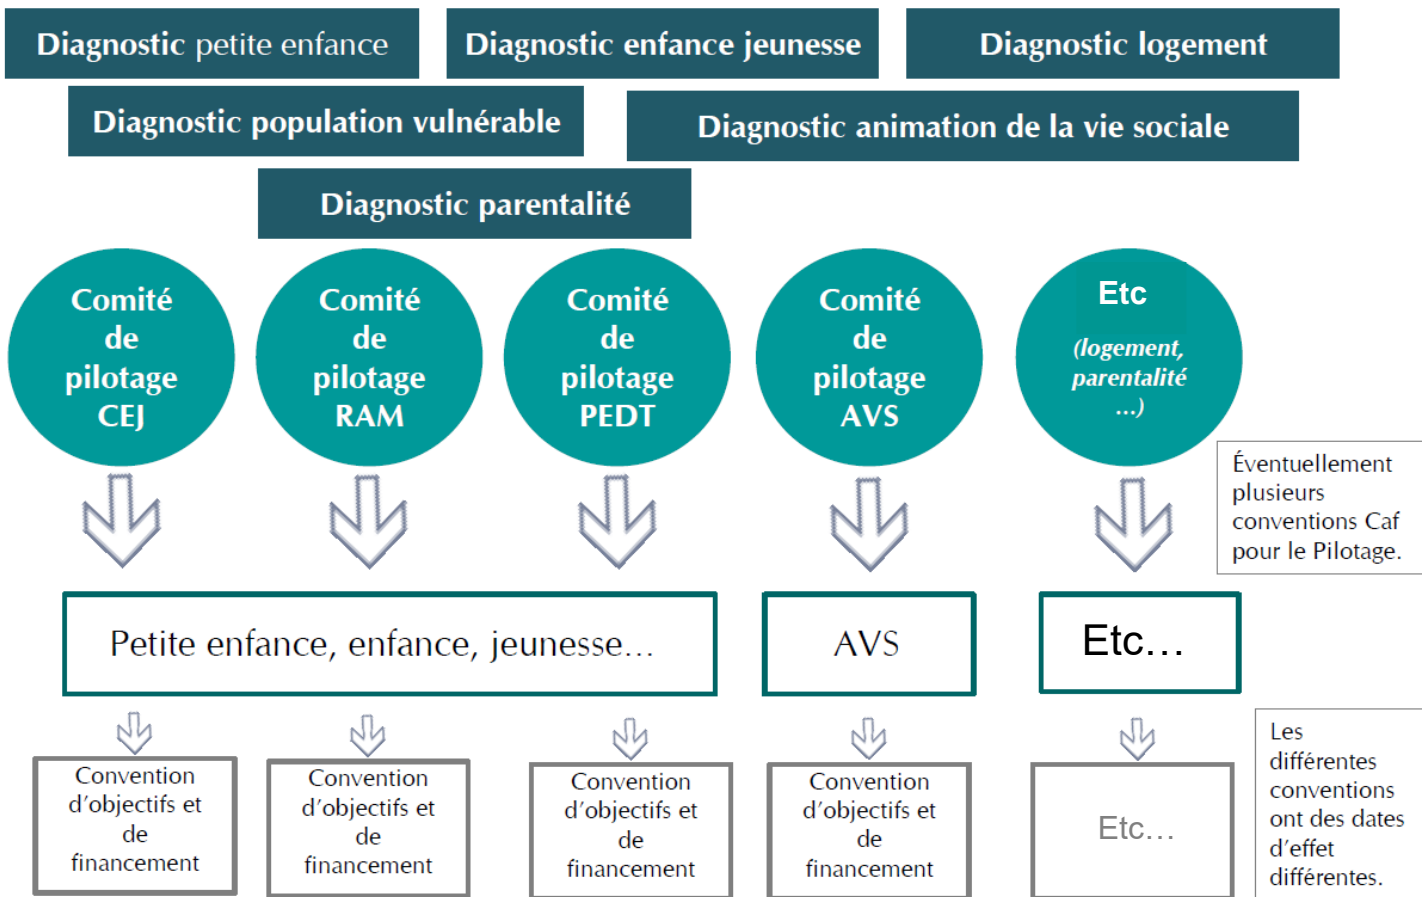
Diagnostic petite enfance

Diagnostic enfance jeunesse

Diagnostic logement

Diagnostic population vulnérable

Diagnostic animation de la vie sociale

Diagnostic parentalité

Comité de pilotage CEJ

Comité de pilotage RAM

Comité de pilotage PEDT

Comité de pilotage AVS

Etc (logement, parentalité ...)

Éventuellement plusieurs conventions Caf pour le Pilotage.

Petite enfance, enfance, jeunesse...

AVS

Etc...

Convention d'objectifs et de financement

Convention d'objectifs et de financement

Convention d'objectifs et de financement

Convention d'objectifs et de financement

Etc...

Les différentes conventions ont des dates d'effet différentes.